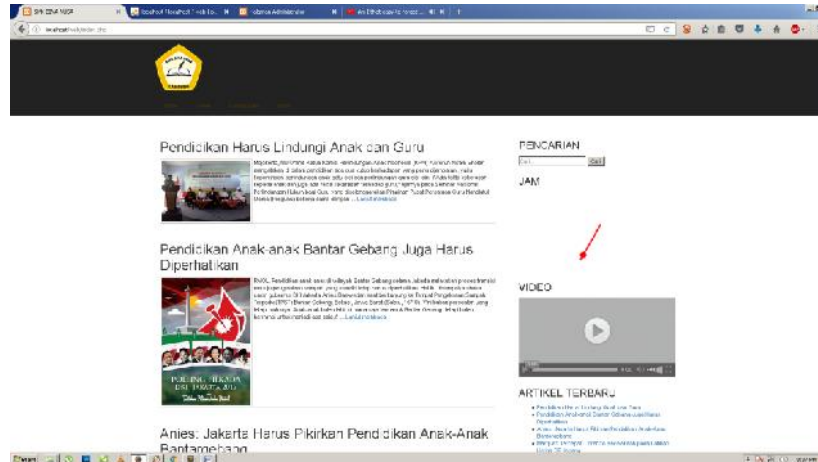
Pendidikan Harus Lindungi Anak dan Guru

Pendidikan Anak-anak Bantar Gebang Juga Harus Diperhatikan

Anies: Jakarta Harus Pikirkan Pendidikan Anak-Anak Bantargebang

PENCARIAN

JAM

VIDEO

ARTIKEL TERBARU

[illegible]